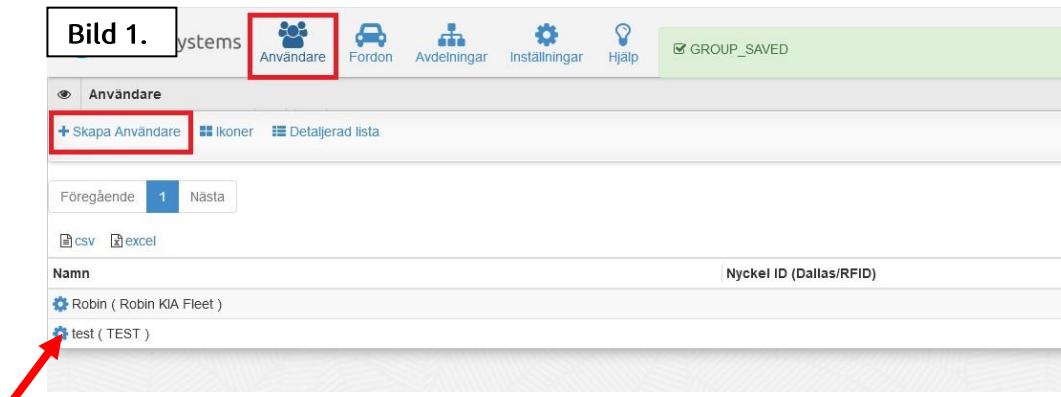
Bild 1.

ystems

Användare Fordon Avdelningar Inställningar Hjälp

GROUP_SAVED

Användare

+ Skapa Användare Ikoner Detaljerad lista

Föregående 1 Nästa

csv excel

| Namn | Nyckel ID (Dallas/RFID) |
|---|---|
| Robin ( Robin KIA Fleet ) | |
| test ( TEST ) | |